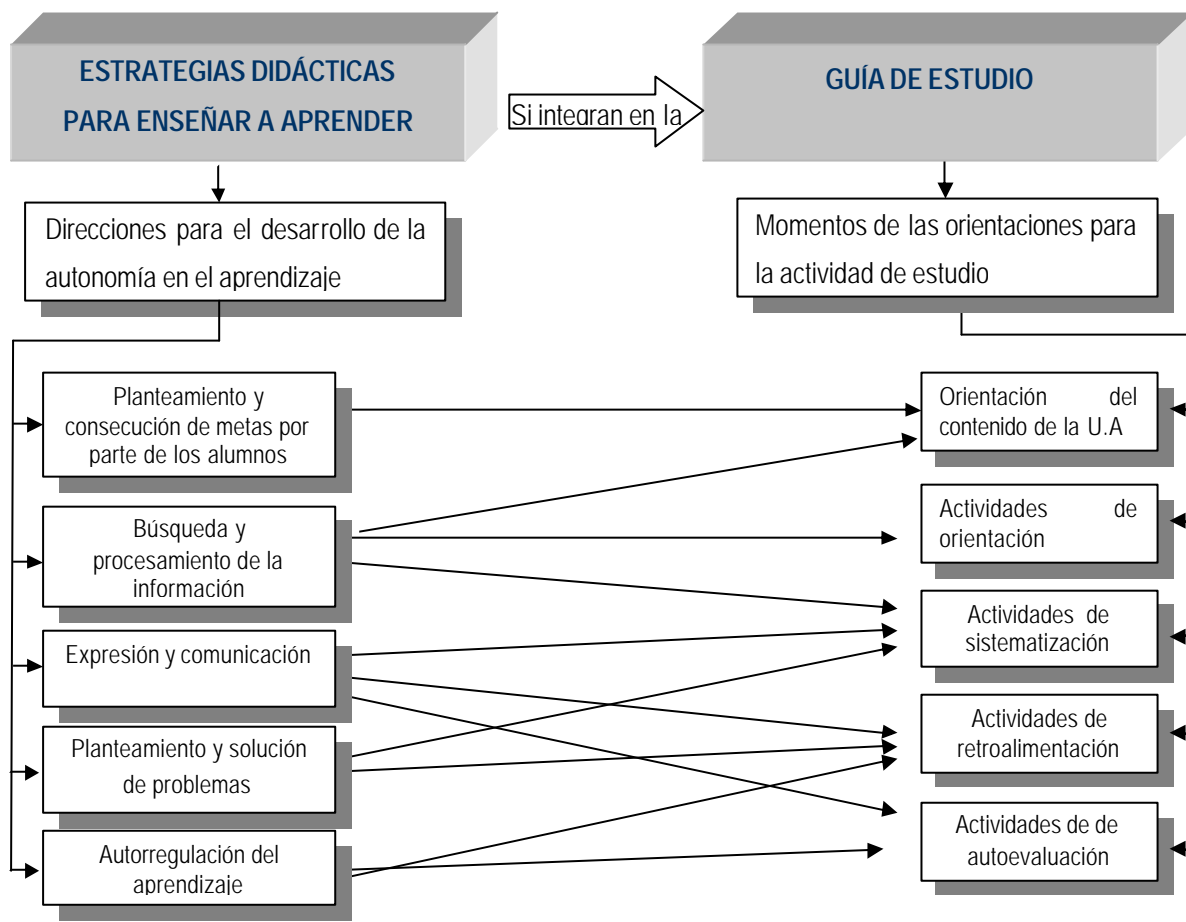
ESTRATEGIAS DIDÁCTICAS PARA ENSEÑAR A APRENDER

Si integran en la

GUÍA DE ESTUDIO

Direcciones para el desarrollo de la autonomía en el aprendizaje

Momentos de las orientaciones para la actividad de estudio

Planteamiento y consecución de metas por parte de los alumnos

Búsqueda y procesamiento de la información

Expresión y comunicación

Planteamiento y solución de problemas

Autorregulación del aprendizaje

Orientación del contenido de la U.A

Actividades de orientación

Actividades de sistematización

Actividades de retroalimentación

Actividades de de autoevaluación